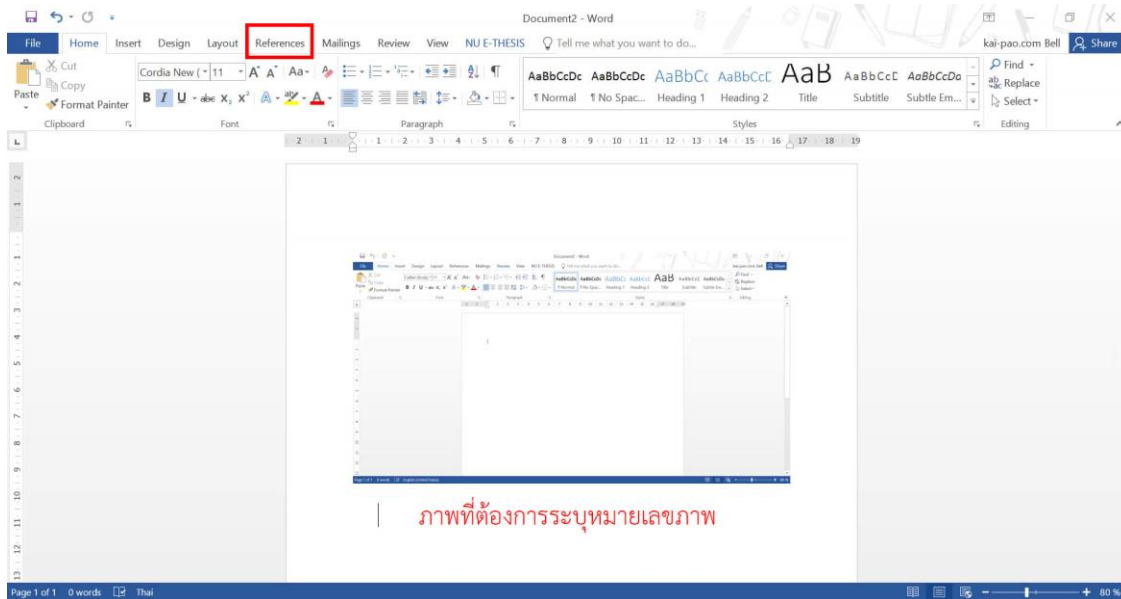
Document2 - Word

File Home Insert Design Layout References Mailings Review View NU E-THESIS Tell me what you want to do...

kai-pao.com Bell Share

Cut
Copy
Paste
Format Painter
Clipboard

Cordia New 11
Font

Paragraph

AaBbCcDc AaBbCcDc AaBbCc AaBbCcC AaB AaBbCcC AaBbCcDa
¶ Normal ¶ No Spac... Heading 1 Heading 2 Title Subtitle Subtle Em...
Styles

Find
Replace
Select
Editing

2 1 1 2 3 4 5 6 7 8 9 10 11 12 13 14 15 16 17 18 19

ภาพที่ต้องการระบุหมายเลขภาพ

Page 1 of 1 0 words Thai

80 %